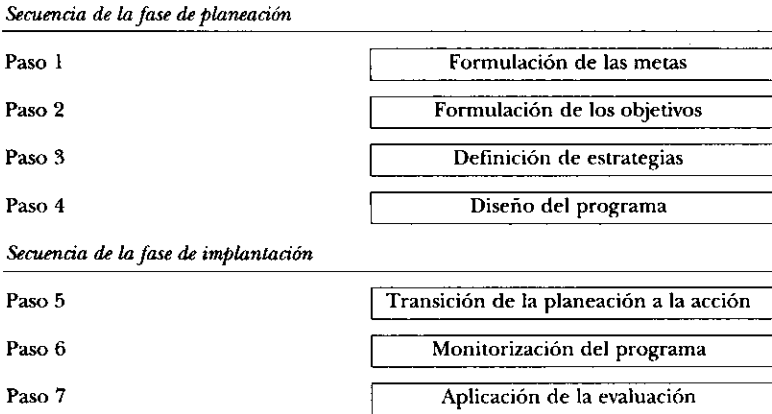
Secuencia de la fase de planeación

Paso 1 Formulación de las metas

Paso 2 Formulación de los objetivos

Paso 3 Definición de estrategias

Paso 4 Diseño del programa

Secuencia de la fase de implantación

Paso 5 Transición de la planeación a la acción

Paso 6 Monitorización del programa

Paso 7 Aplicación de la evaluación